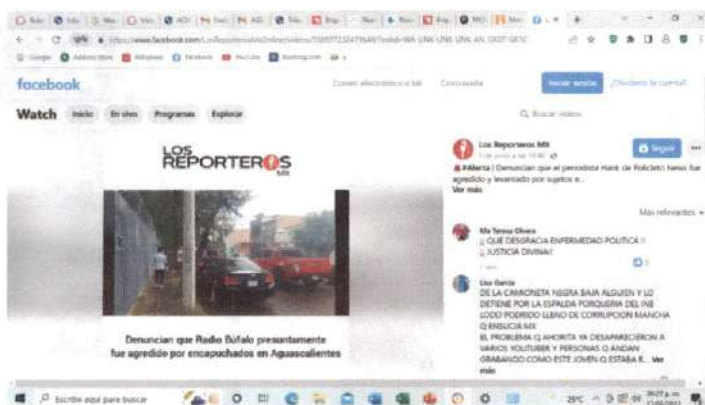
facebook

Correo electrónico o teléfono

Contraseña

Iniciar sesión

¿Olvidaste tu cuenta?

Watch

Inicio

En vivo

Programas

Explorar

Buscar videos

LOS REPORTEROS MX

Denuncian que Radio Búfalo presuntamente fue agredido por encapuchados en Aguascalientes

Los Reporteros MX

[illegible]

Seguir

🚨#Alerta | Denuncian que el periodista Hank de Policiato News fue agredido y levantado por sujetos e...

Ver más

Más relevantes

Ma Teresa Olvera

¡¡ QUÉ DESGRACIA ENFERMEDAD POLÍTICA !!

¡¡ JUSTICIA DIVINA!!

Lisa García

DE LA CAMIONETA NEGRA BAJA ALGUIEN Y LO DETIENE POR LA ESPALDA PORQUERIA DEL INE LODO PODRIDO LLENO DE CORRUPCION MANCHA Q ENSUCIA MX

EL PROBLEMA Q AHORITA YA DESAPARECIERON A VARIOS YOUTUBER Y PERSONAS Q ANDAN GRABANDO COMO ESTE JOVEN Q ESTABA R... Ver más

Escribe aquí para buscar

25°C

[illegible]